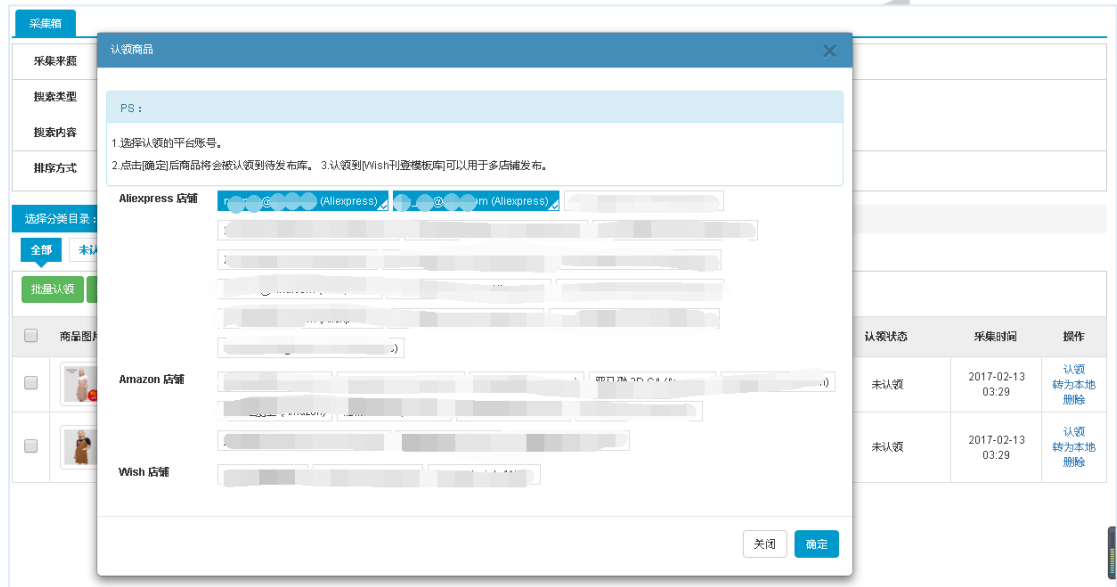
采集箱

采集来源

搜索类型

搜索内容

排序方式

选择分类目录：

全部

未认

批量认领

商品图片

认领状态

采集时间

操作

未认领

2017-02-13 03:29

认领
转为本地
删除

未认领

2017-02-13 03:29

认领
转为本地
删除

认领商品

PS：

1.选择认领的平台账号。
2.点击[确定]后商品将会被认领到待发布库。 3.认领到[Wish刊登模板库]可以用于多店铺发布。

Aliexpress 店铺

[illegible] (Aliexpress)

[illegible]m (Aliexpress)

Amazon 店铺

Wish 店铺

关闭

确定